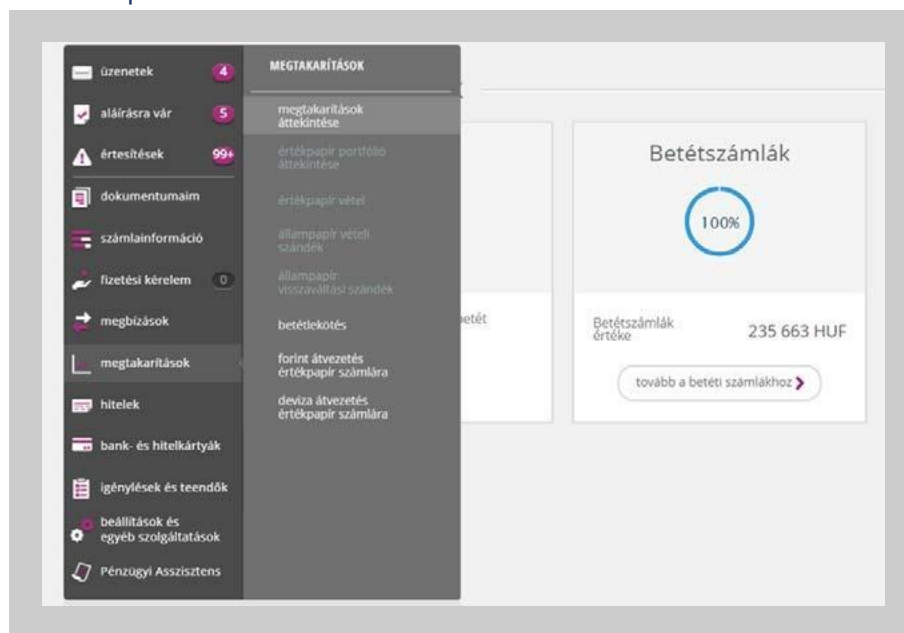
üzenetek 4
aláírásra vár 5
értesítések 99+
dokumentumaim
számlainformáció
fizetési kérelem 0
megbízások
megtakarítások
hitelek
bank- és hitelkártyák
igénylések és teendők
beállítások és egyéb szolgáltatások
Pénzügyi Asszisztens

MEGTAKARÍTÁSOK
megtakarítások áttekintése
értékpapír portfólió áttekintése
értékpapír vétel
állampapír vételi szándék
állampapír visszaváltási szándék
betétlekötés
forint átvezetés értékpapír számlára
deviza átvezetés értékpapír számlára

betét

Betétszámlák
100%
Betétszámlák értéke 235 663 HUF
tovább a betéti számlákhoz